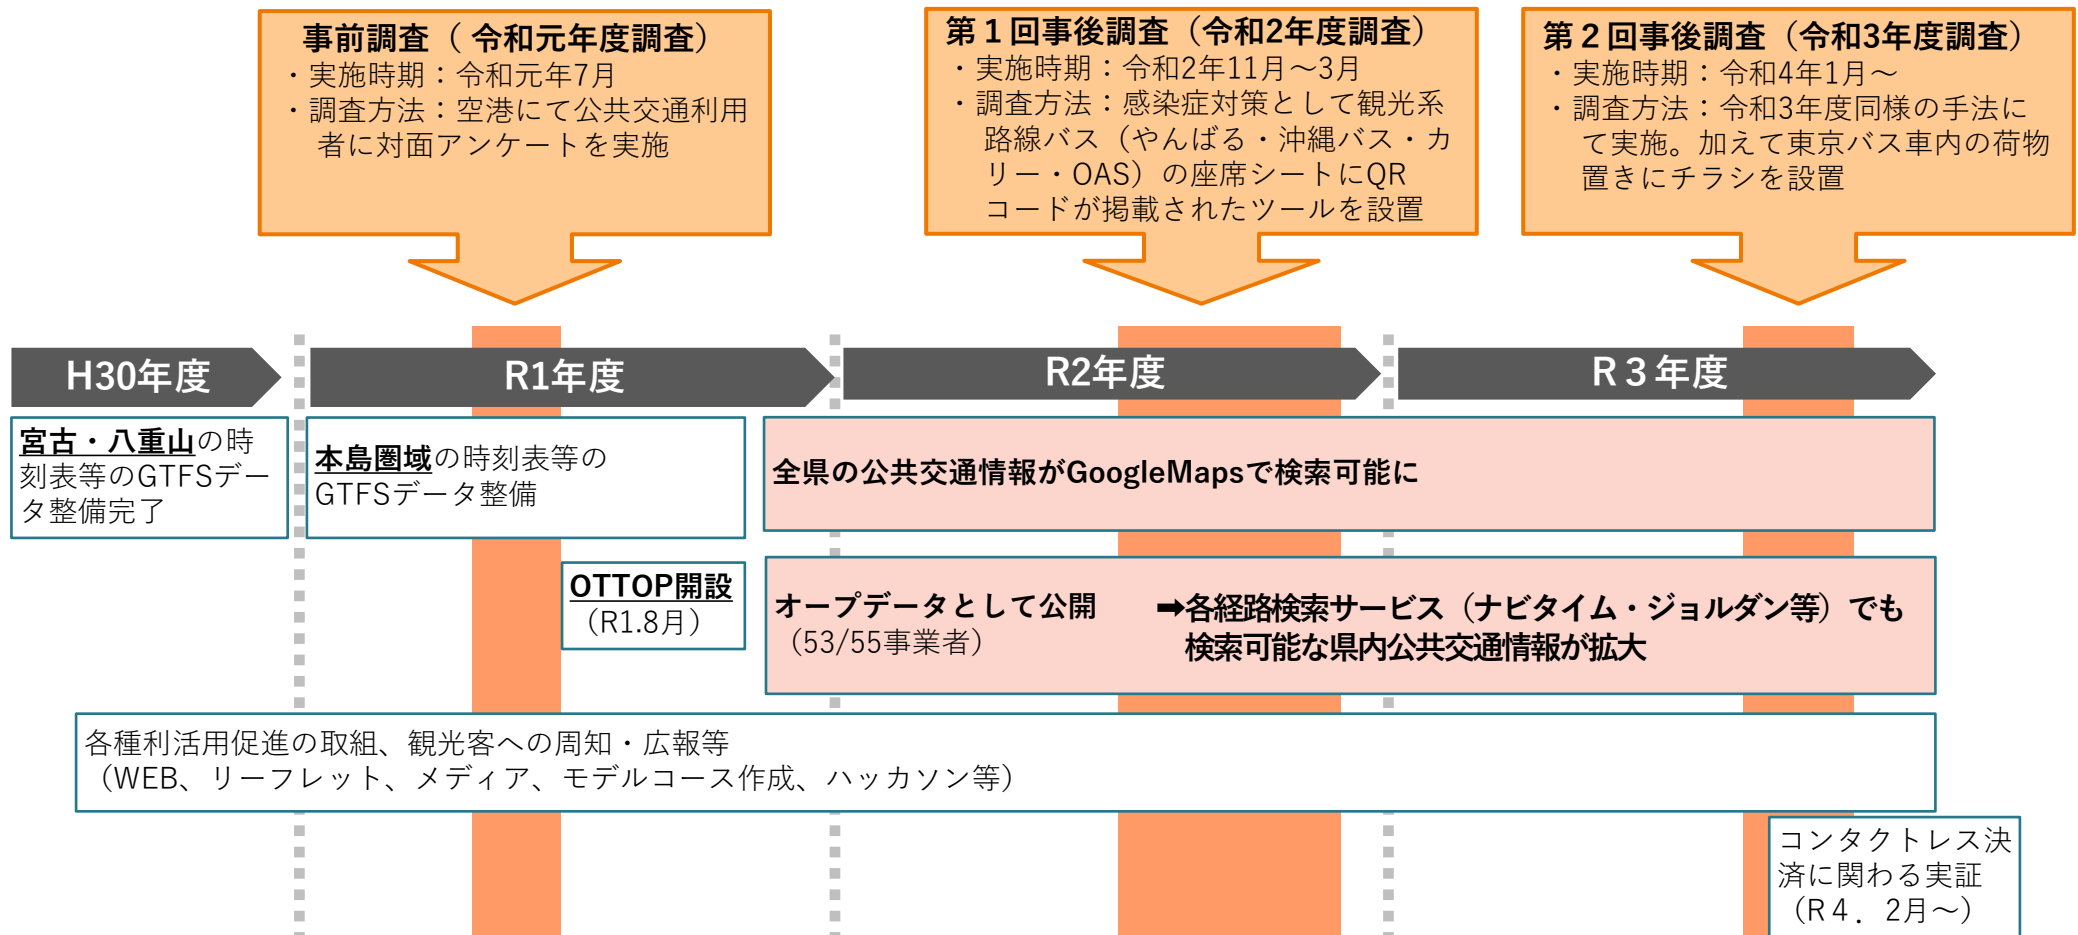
事前調査（令和元年度調査）
・実施時期：令和元年7月
・調査方法：空港にて公共交通利用者に対面アンケートを実施

第１回事後調査（令和2年度調査）
・実施時期：令和2年11月～3月
・調査方法：感染症対策として観光系路線バス（やんばる・沖縄バス・カリー・OAS）の座席シートにQRコードが掲載されたツールを設置

第２回事後調査（令和3年度調査）
・実施時期：令和4年1月～
・調査方法：令和3年度同様の手法にて実施。加えて東京バス車内の荷物置きにチラシを設置

H30年度

R1年度

R2年度

R３年度

宮古・八重山の時刻表等のGTFSデータ整備完了

本島圏域の時刻表等のGTFSデータ整備

全県の公共交通情報がGoogleMapsで検索可能に

OTTOP開設（R1.8月）

オープデータとして公開（53/55事業者）

➡各経路検索サービス（ナビタイム・ジョルダン等）でも検索可能な県内公共交通情報が拡大

各種利活用促進の取組、観光客への周知・広報等（WEB、リーフレット、メディア、モデルコース作成、ハッカソン等）

コンタクトレス決済に関わる実証（R４．2月～）